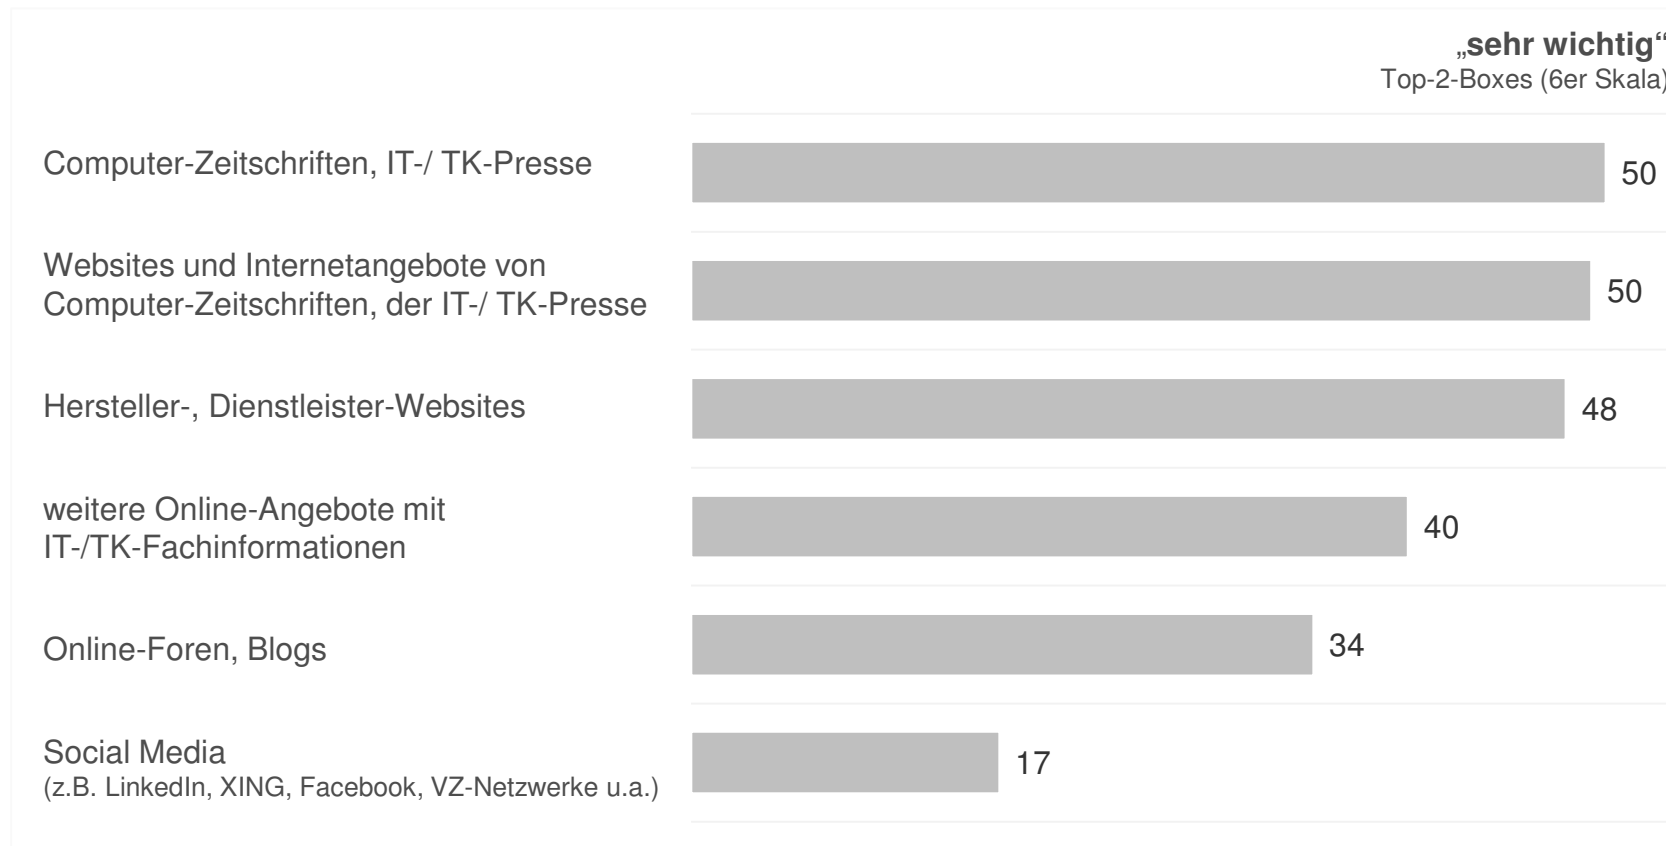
„sehr wichtig“
Top-2-Boxes (6er Skala)

Computer-Zeitschriften, IT-/ TK-Presse 50

Websites und Internetangebote von Computer-Zeitschriften, der IT-/ TK-Presse 50

Hersteller-, Dienstleister-Websites 48

weitere Online-Angebote mit IT-/TK-Fachinformationen 40

Online-Foren, Blogs 34

Social Media
(z.B. LinkedIn, XING, Facebook, VZ-Netzwerke u.a.) 17